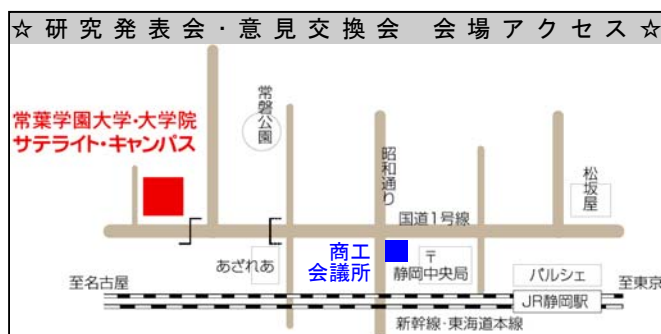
☆ 研究発表会・意見交換会　会場アクセス ☆

常葉学園大学・大学院
サテライト・キャンパス

常磐公園

昭和通り

松坂屋

国道1号線

あざれあ

商工
会議所

〒
静岡中央局

パルシェ

至名古屋

至東京

JR静岡駅

新幹線・東海道本線